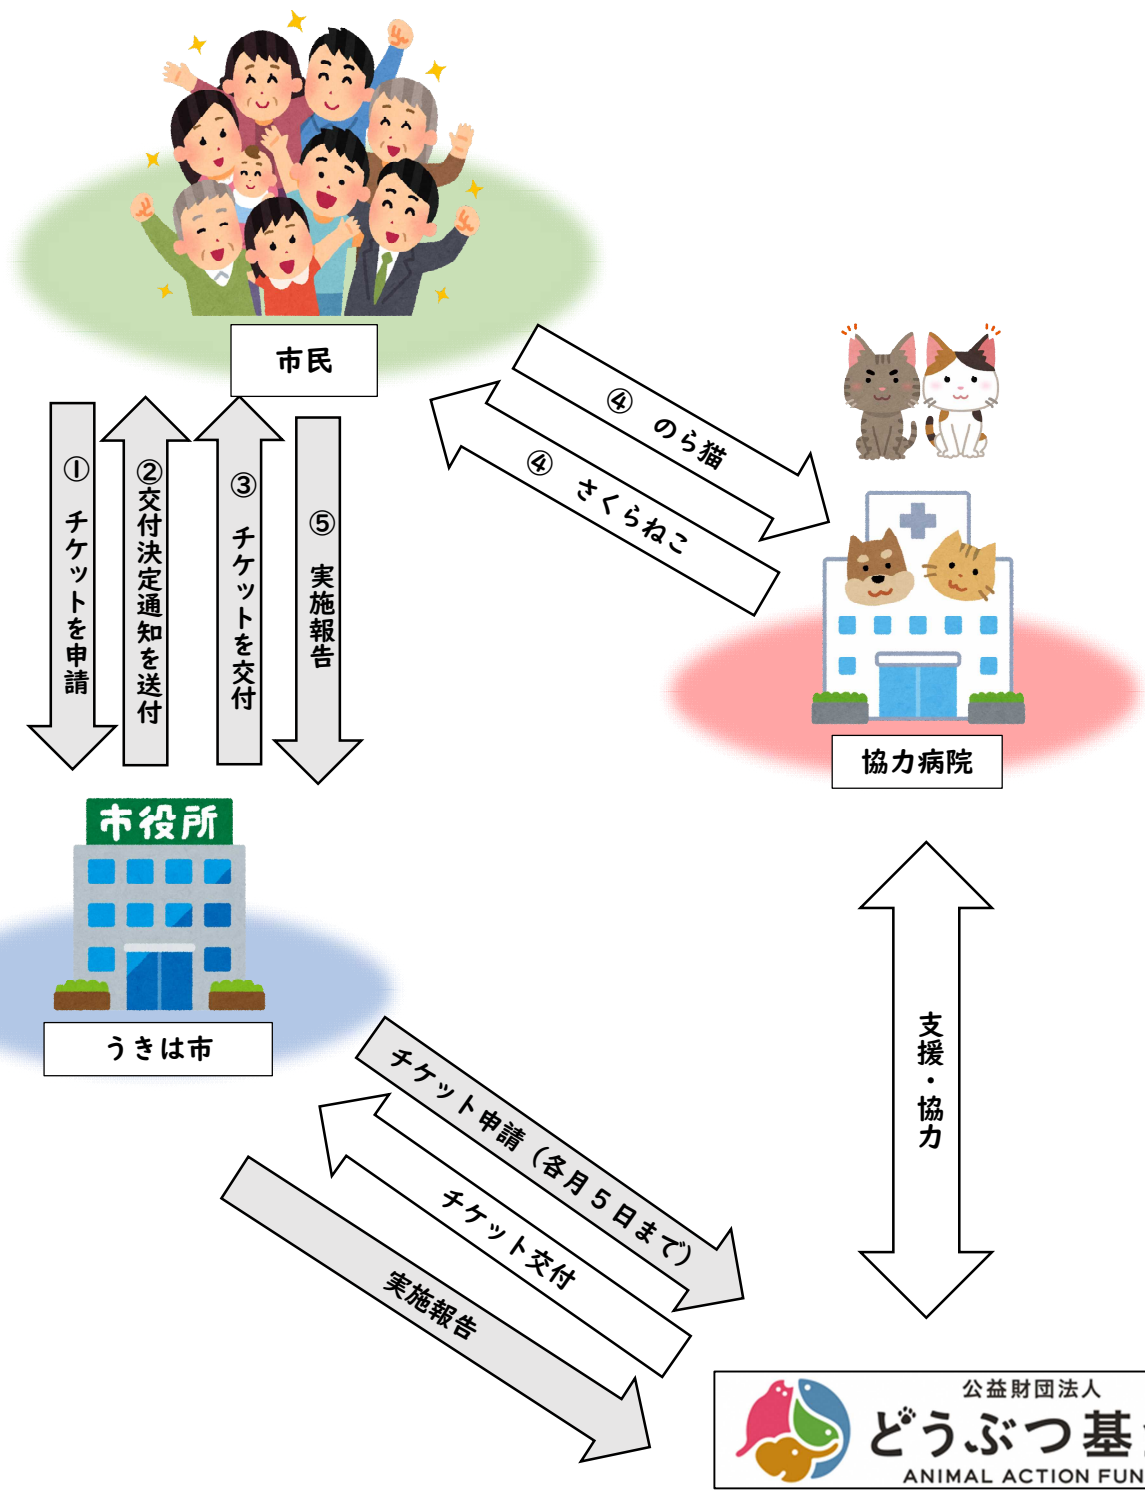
市民

①チケットを申請

②交付決定通知を送付

③チケットを交付

⑤実施報告

④ のら猫

④ さくらねこ

協力病院

市役所

うきは市

チケット申請（各月５日まで）

チケット交付

実施報告

支援・協力

公益財団法人
どうぶつ基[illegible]
ANIMAL ACTION FUN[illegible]